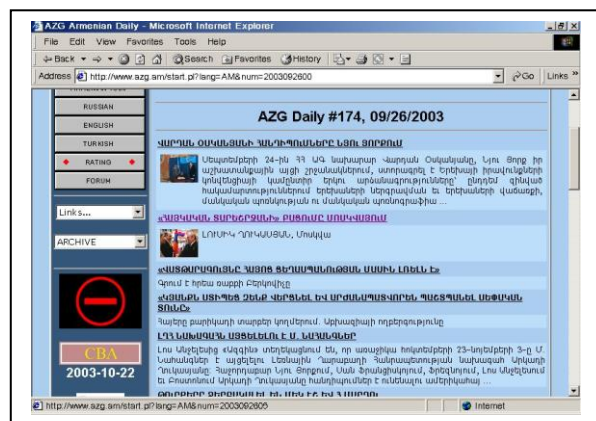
AZG Armenian Daily - Microsoft Internet Explorer

File Edit View Favorites Tools Help

Back Search Favorites History

Address http://www.azg.am/start.pl?lang=AM&num=2003092600 Go Links

RUSSIAN
ENGLISH
TURKISH
RATING
FORUM

Links...

ARCHIVE

CBA

2003-10-22

AZG Daily #174, 09/26/2003

ՎԱՐԴԱՆ ՕՍԿԱՆՅԱՆԻ ՀԱՆԴԻՊՈՒՄՆԵՐԸ ՆՅՈՒ ՅՈՐՔՈՒՄ

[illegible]

«ՀԱՅԿԱԿԱՆ ՏԵՐԵՒՈՐԱԿԻ» ՔԱՐՈՒՄԸ ՍՈՍԿԱՑՆՈՒՄ

ԼՈՒՍԻՆԵ ՂՈՒԿԱՍՅԱՆ, Մոսկվա

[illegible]

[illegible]

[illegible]

http://www.azg.am/start.pl?lang=AM&num=2003092605 Internet